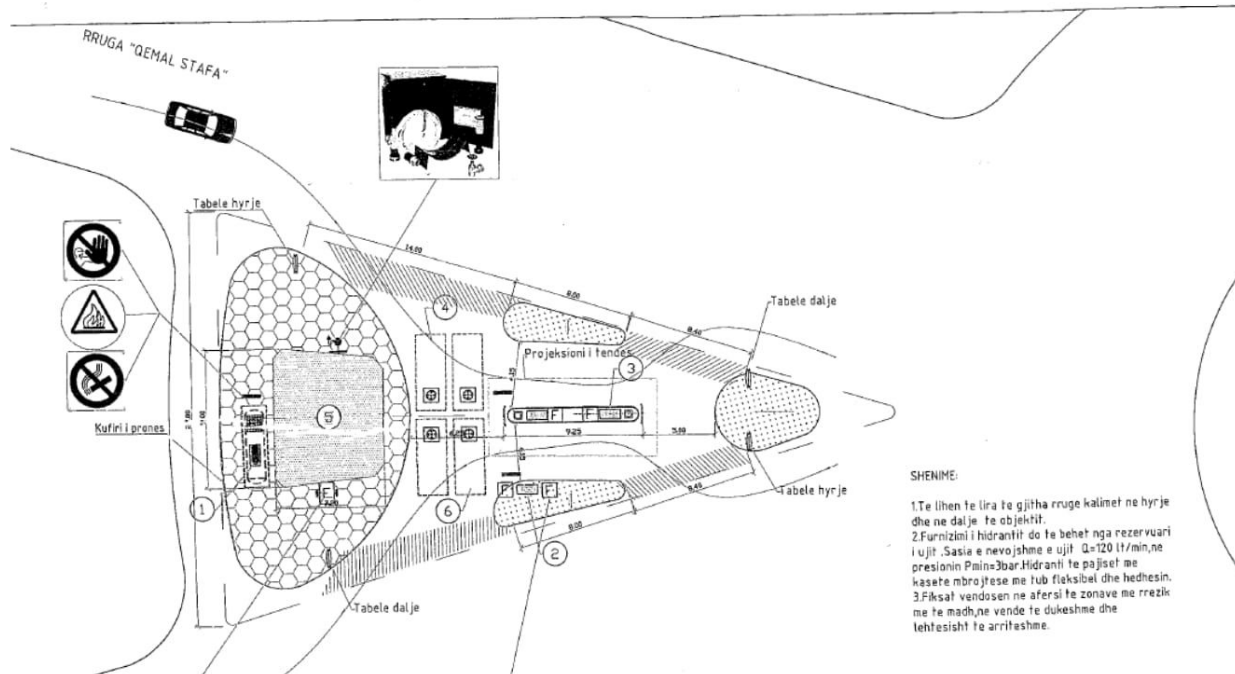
RRUGA "QEMAL STAFA"

Tabele hyrje

14.00

8.00

Tabele dalje

8.40

4

Projeksioni i tendes

3

5

Kufiri i prones

1

6

2

9.25

5.50

8.40

8.00

Tabele hyrje

Tabele dalje

F

SHENIME:

1.Te lihen te lira te gjitha rruge kalimet ne hyrje dhe ne dalje te objektit.
2.Furnizimi i hidrantit do te behet nga rezervuari i ujit .Sasia e nevojshme e ujit Q=120 lt/min,ne presionin Pmin=3bar.Hidranti te pajiset me kasete mbrojtese me tub fleksibel dhe hedhesin.
3.Fiksat vendosen ne afersi te zonave me rrezik me te madh,ne vende te dukeshme dhe lehtesisht te arriteshme.